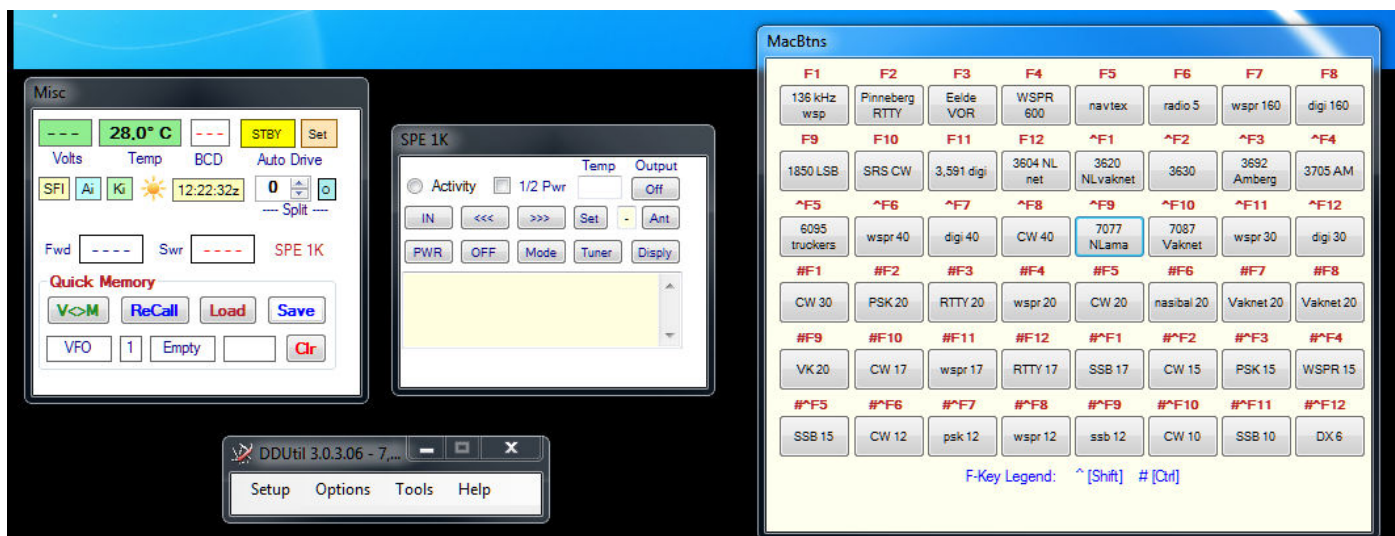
Misc

| --- | 28,0° C | --- | STBY | Set |
|---|---|---|---|---|
| Volts | Temp | BCD | Auto Drive | |

SFI Ai Ki 12:22:32z 0 o
---- Split ----

Fwd ---- Swr ---- SPE 1K

Quick Memory
V<>M ReCall Load Save
VFO 1 Empty Clr

SPE 1K

Activity 1/2 Pwr Temp Output Off
IN <<< >>> Set - Ant
PWR OFF Mode Tuner Disply

DDUtil 3.0.3.06 - 7,...
Setup Options Tools Help

MacBtns

| F1 | F2 | F3 | F4 | F5 | F6 | F7 | F8 |
|---|---|---|---|---|---|---|---|
| 136 kHz wsp | Pinneberg RTTY | Eelde VOR | WSPR 600 | navtex | radio 5 | wspr 160 | digi 160 |
| F9 | F10 | F11 | F12 | ^F1 | ^F2 | ^F3 | ^F4 |
| 1850 LSB | SRS CW | 3,591 digi | 3604 NL net | 3620 NLvaknet | 3630 | 3692 Amberg | 3705 AM |
| ^F5 | ^F6 | ^F7 | ^F8 | ^F9 | ^F10 | ^F11 | ^F12 |
| 6095 truckers | wspr 40 | digi 40 | CW 40 | 7077 NLama | 7087 Vaknet | wspr 30 | digi 30 |
| #F1 | #F2 | #F3 | #F4 | #F5 | #F6 | #F7 | #F8 |
| CW 30 | PSK 20 | RTTY 20 | wspr 20 | CW 20 | nasibal 20 | Vaknet 20 | Vaknet 20 |
| #F9 | #F10 | #F11 | #F12 | #^F1 | #^F2 | #^F3 | #^F4 |
| VK 20 | CW 17 | wspr 17 | RTTY 17 | SSB 17 | CW 15 | PSK 15 | WSPR 15 |
| #^F5 | #^F6 | #^F7 | #^F8 | #^F9 | #^F10 | #^F11 | #^F12 |
| SSB 15 | CW 12 | psk 12 | wspr 12 | ssb 12 | CW 10 | SSB 10 | DX 6 |

F-Key Legend: ^ [Shift] # [Ctrl]